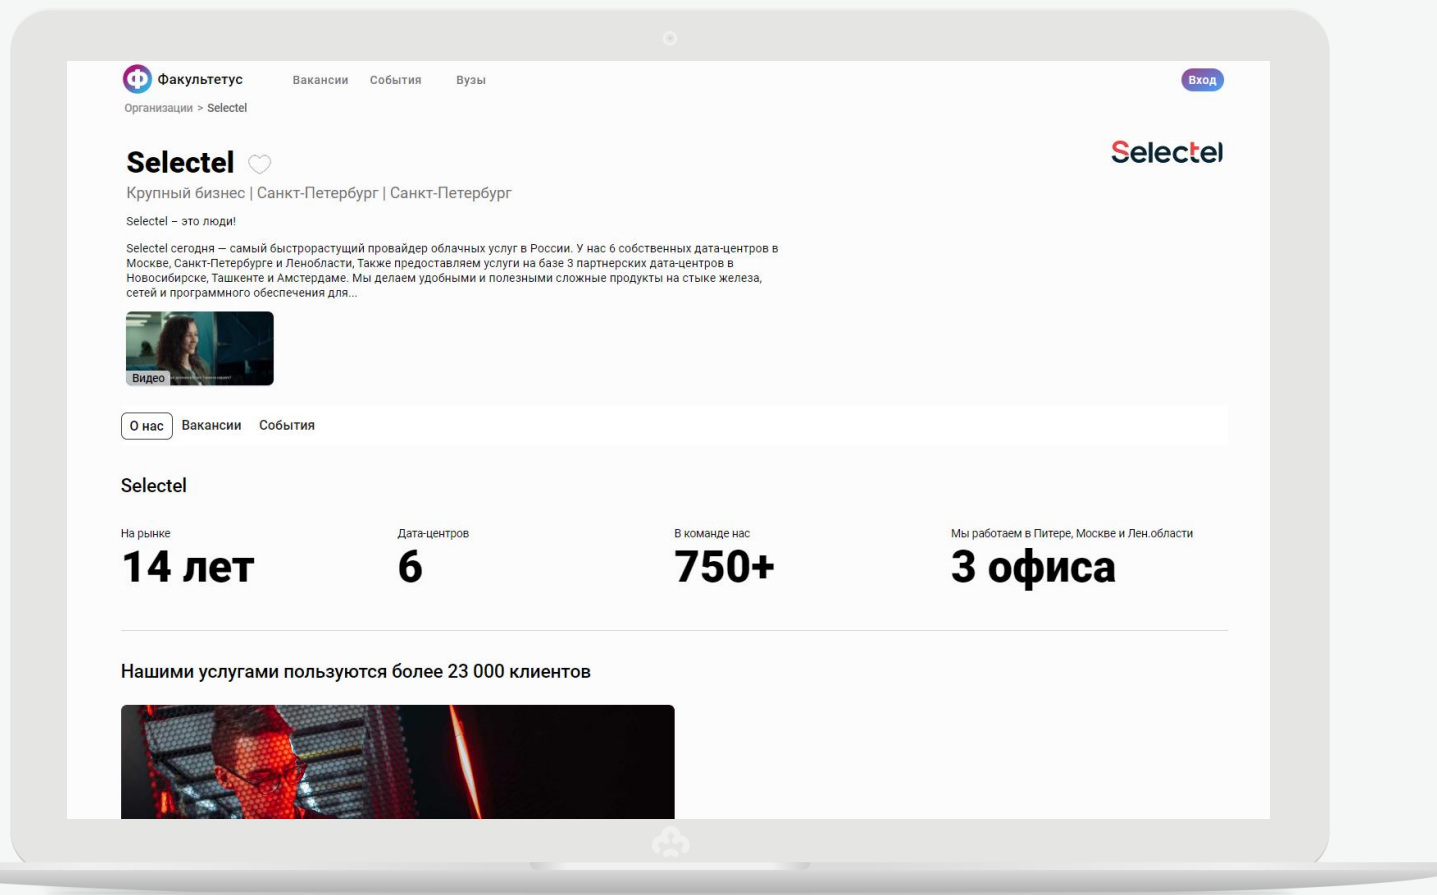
Факультетус Вакансии События Вузы Вход

Организации > Selectel

Selectel

Selectel

Крупный бизнес | Санкт-Петербург | Санкт-Петербург

Selectel – это люди!

Selectel сегодня — самый быстрорастущий провайдер облачных услуг в России. У нас 6 собственных дата-центров в Москве, Санкт-Петербурге и Ленобласти, Также предоставляем услуги на базе 3 партнерских дата-центров в Новосибирске, Ташкенте и Амстердаме. Мы делаем удобными и полезными сложные продукты на стыке железа, сетей и программного обеспечения для...

Видео

О нас Вакансии События

Selectel

На рынке
14 лет

Дата-центров
6

В команде нас
750+

Мы работаем в Питере, Москве и Лен.области
3 офиса

Нашими услугами пользуются более 23 000 клиентов